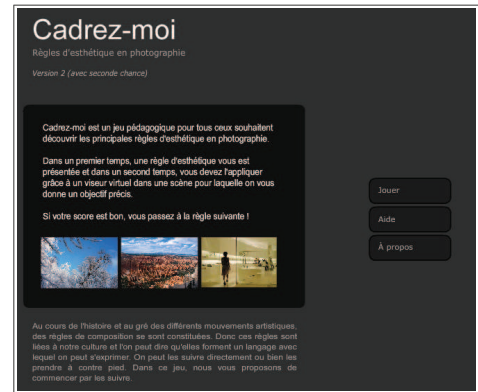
Cadrez-moi

Règles d'esthétique en photographie

Version 2 (avec seconde chance)

Cadrez-moi est un jeu pédagogique pour tous ceux souhaitent découvrir les principales règles d'esthétique en photographie.

Dans un premier temps, une règle d'esthétique vous est présentée et dans un second temps, vous devez l'appliquer grâce à un viseur virtuel dans une scène pour laquelle on vous donne un objectif précis.

Si votre score est bon, vous passez à la règle suivante !

Jouer

Aide

À propos

Au cours de l'histoire et au gré des différents mouvements artistiques, des règles de composition se sont constituées. Donc ces règles sont liées à notre culture et l'on peut dire qu'elles forment un langage avec lequel on peut s'exprimer. On peut les suivre directement ou bien les prendre à contre pied. Dans ce jeu, nous vous proposons de commencer par les suivre.